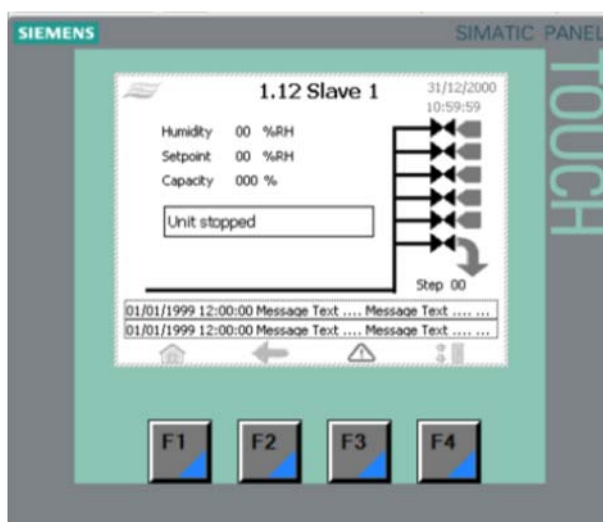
SIEMENS

SIMATIC PANEL

TOUCH

1.12 Slave 1

31/12/2000
10:59:59

Humidity 00 %RH
Setpoint 00 %RH
Capacity 000 %

Unit stopped

Step 00

01/01/1999 12:00:00 Message Text .... Message Text .... ...
01/01/1999 12:00:00 Message Text .... Message Text .... ...

F1 F2 F3 F4